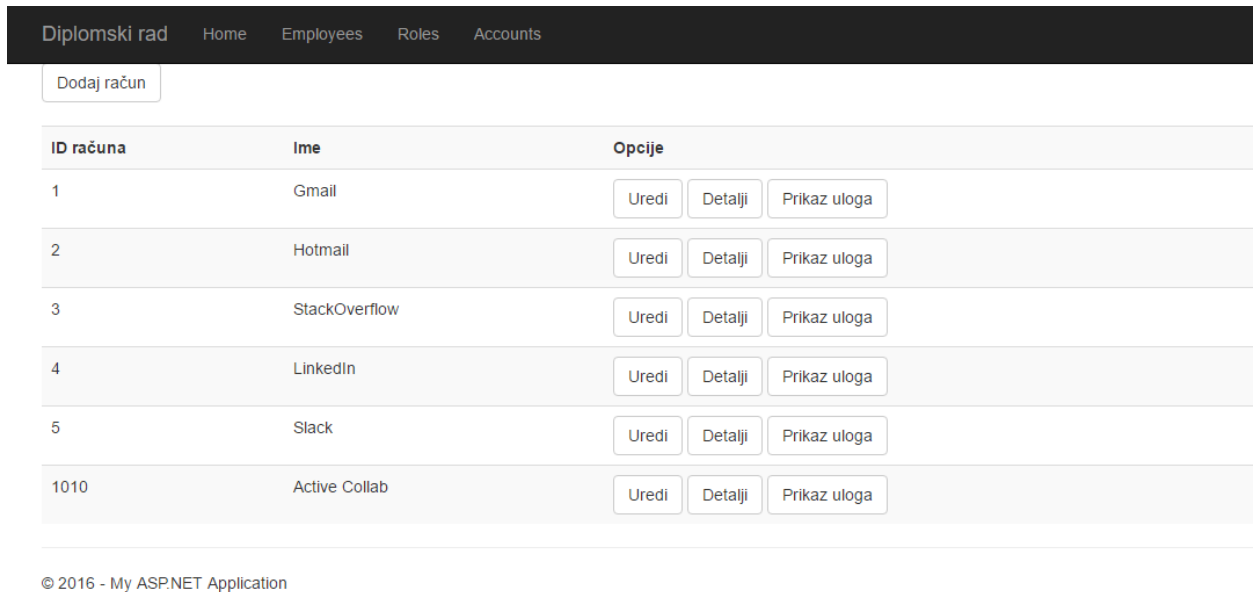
Diplomski rad Home Employees Roles Accounts

Dodaj račun

| ID računa | Ime | Opcije |
|---|---|---|
| 1 | Gmail | Uredi Detalji Prikaz uloga |
| 2 | Hotmail | Uredi Detalji Prikaz uloga |
| 3 | StackOverflow | Uredi Detalji Prikaz uloga |
| 4 | LinkedIn | Uredi Detalji Prikaz uloga |
| 5 | Slack | Uredi Detalji Prikaz uloga |
| 1010 | Active Collab | Uredi Detalji Prikaz uloga |

© 2016 - My ASP.NET Application